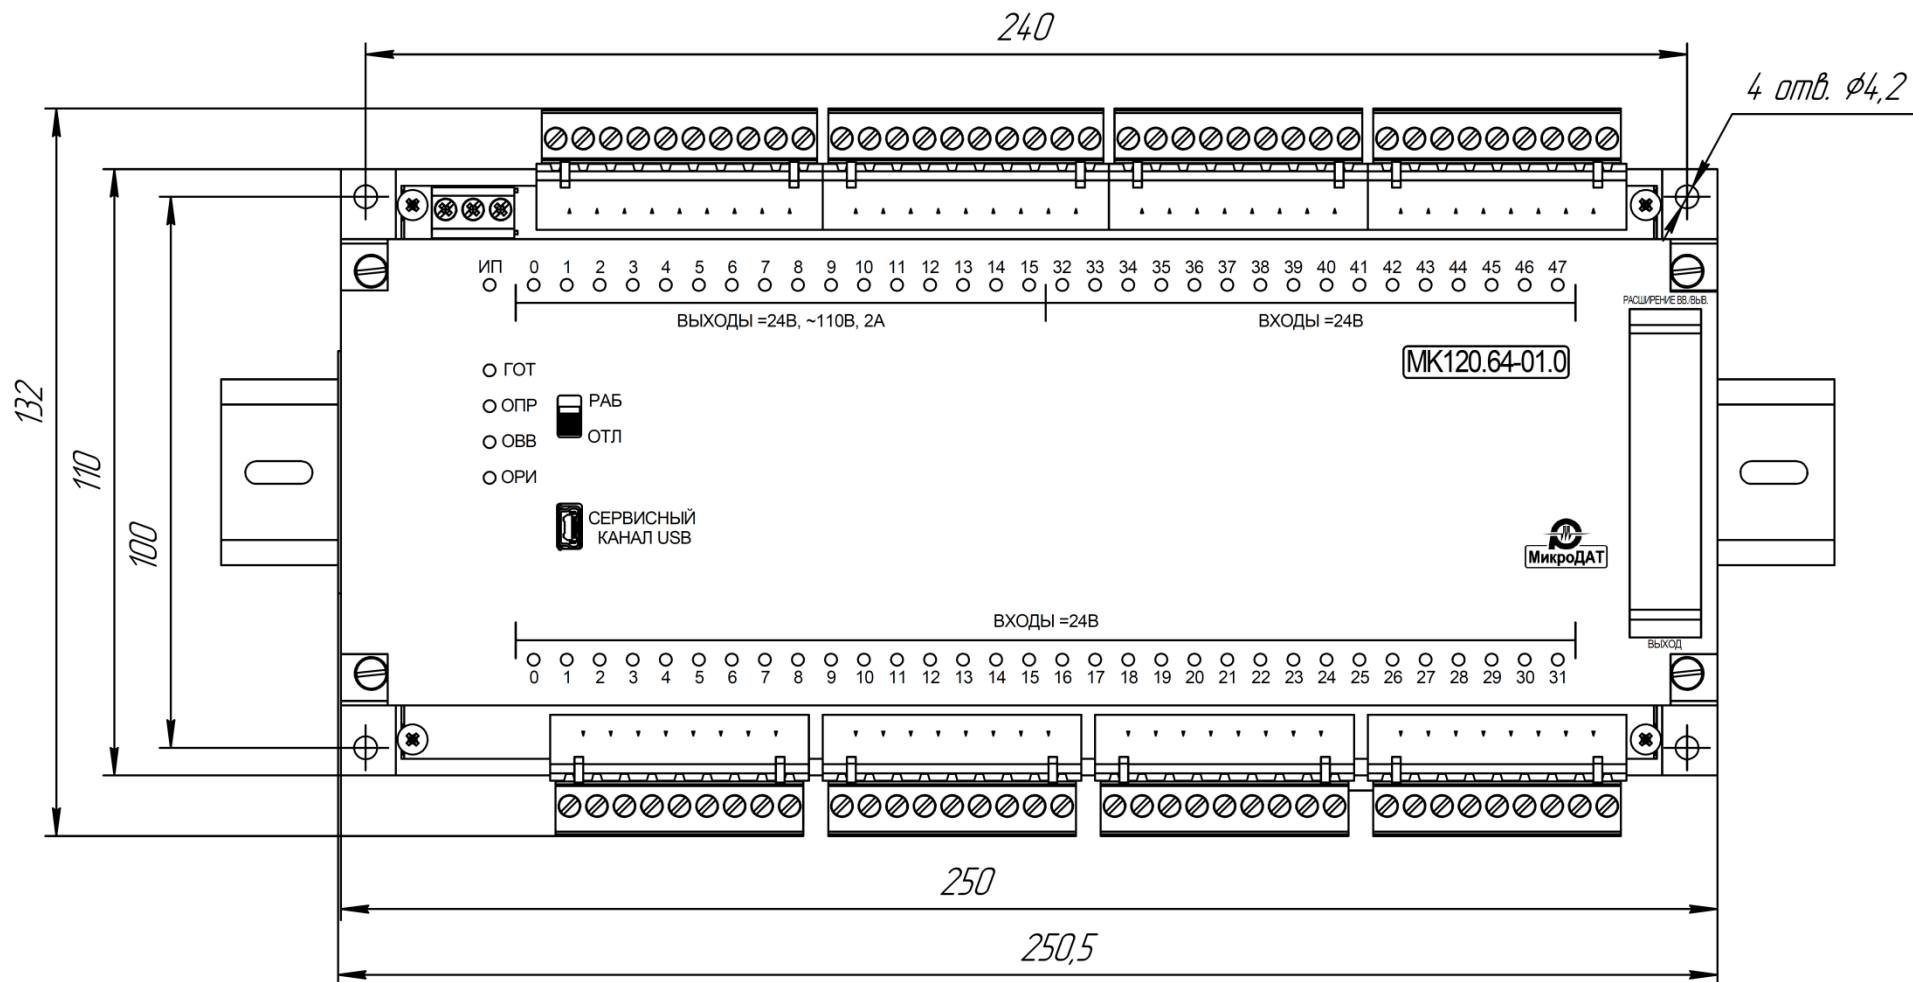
240

4 отв. $\phi 4,2$

132

110

100

ИП 0 1 2 3 4 5 6 7 8 9 10 11 12 13 14 15 32 33 34 35 36 37 38 39 40 41 42 43 44 45 46 47

ВЫХОДЫ =24В, ~110В, 2А

ВХОДЫ =24В

РАСШИРЕНИЕ ВВ./ВЫВ.

МК120.64-01.0

ГОТ
ОПР
ОВВ
ОРИ

РАБ
ОТЛ

СЕРВИСНЫЙ КАНАЛ USB

МикроДАТ

ВХОДЫ =24В

ВЫХОД

0 1 2 3 4 5 6 7 8 9 10 11 12 13 14 15 16 17 18 19 20 21 22 23 24 25 26 27 28 29 30 31

250

250,5